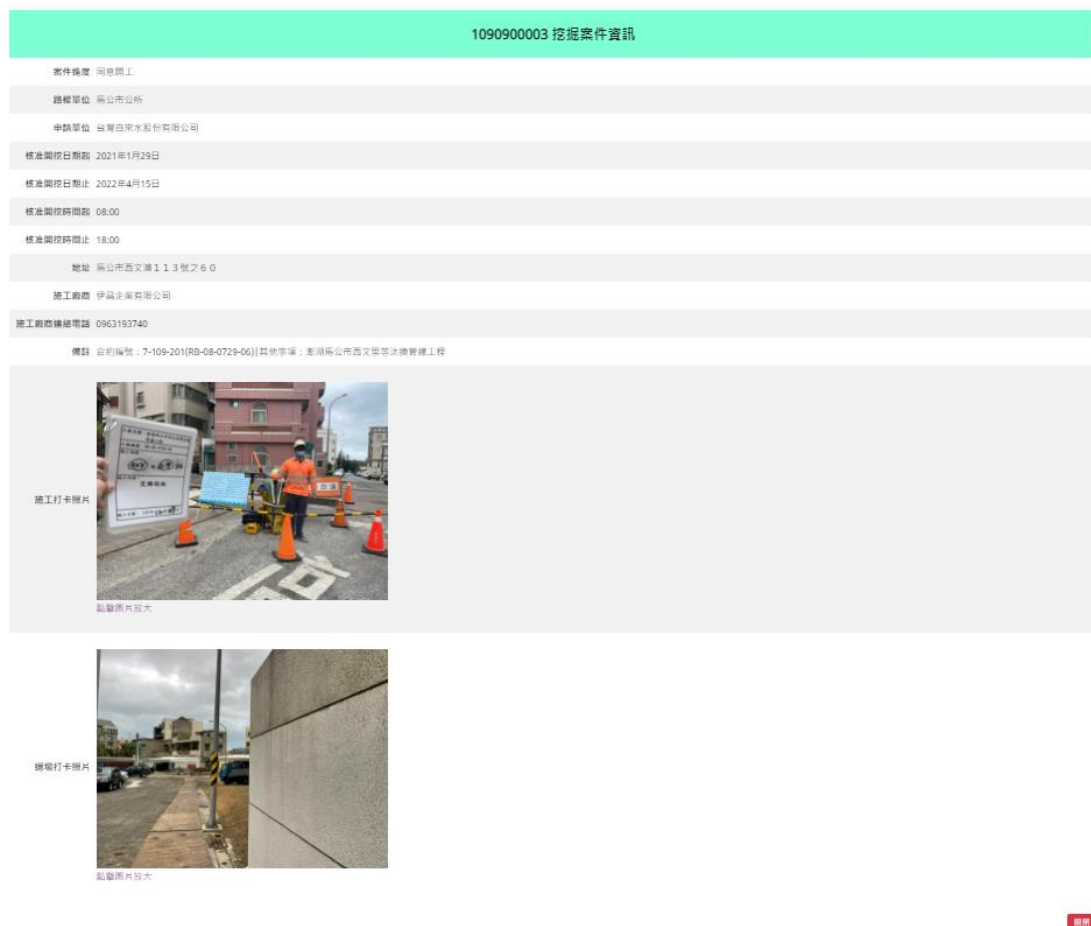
1090900003 挖掘案件資訊

案件進度 同意開工

路權單位 馬公市公所

申請單位 台灣自來水股份有限公司

核准開挖日期起 2021年1月29日

核准開挖日期止 2022年4月15日

核准開挖時間起 08:00

核准開挖時間止 18:00

地址 馬公市西文澳１１３號之６０

施工廠商 伊昌企業有限公司

施工廠商連絡電話 0963193740

備註 合約編號：7-109-201(RB-08-0729-06)[其他事項：澎湖馬公市西文里等汰換管線工程

施工打卡照片

點擊圖片放大

竣工打卡照片

點擊圖片放大

關閉